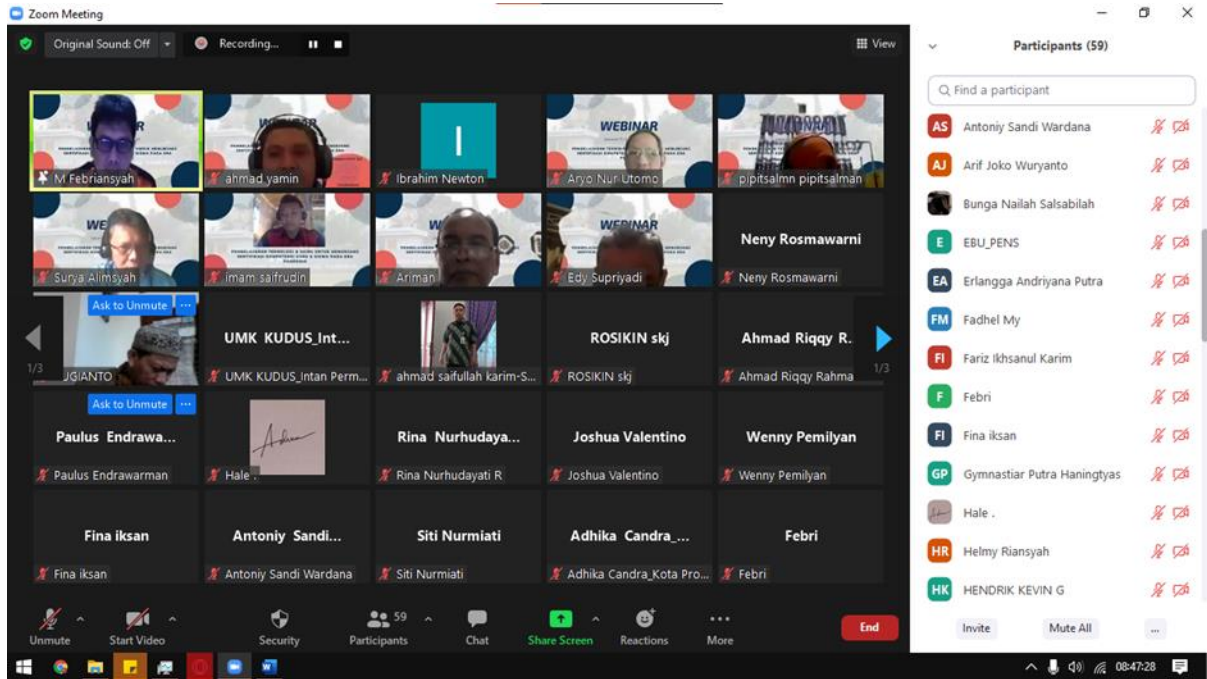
Zoom Meeting

Original Sound: Off
Recording...
View

WEBINAR
M Febriansyah
ahmad yamin
I
Ibrahim Newton
WEBINAR
Aryo Nur Utomo
pipitsalmn pipitsalman

Surya Alimsyah
imam saifrudin
Ariman
WEBINAR
Edy Supriyadi
Neny Rosmawarni
Neny Rosmawarni

Ask to Unmute
1/3
UGIANTO
UMK KUDUS_Int...
UMK KUDUS_Intan Perm...
ahmad saifullah karim-S...
ROSIKIN skj
ROSIKIN skj
Ahmad Riqqy R.
Ahmad Riqqy Rahma
1/3

Ask to Unmute
Paulus Endrawa...
Paulus Endrawarman
Hale .
Rina Nurhudaya...
Rina Nurhudayati R
Joshua Valentino
Joshua Valentino
Wenny Pemilyan
Wenny Pemilyan

Fina iksan
Fina iksan
Antoniy Sandi...
Antoniy Sandi Wardana
Siti Nurmiati
Siti Nurmiati
Adhika Candra_...
Adhika Candra_Kota Pro...
Febri
Febri

Unmute
Start Video
Security
59
Participants
Chat
Share Screen
Reactions
More
End

Participants (59)
Find a participant
AS Antoniy Sandi Wardana
AJ Arif Joko Wuryanto
Bunga Nailah Salsabilah
E EBU_PENS
EA Erlangga Andriyana Putra
FM Fadhel My
FI Fariz Ikhsanul Karim
F Febri
FI Fina iksan
GP Gymnastiar Putra Haningtyas
Hale .
HR Helmy Riansyah
HK HENDRIK KEVIN G
Invite
Mute All
...

08:47:28